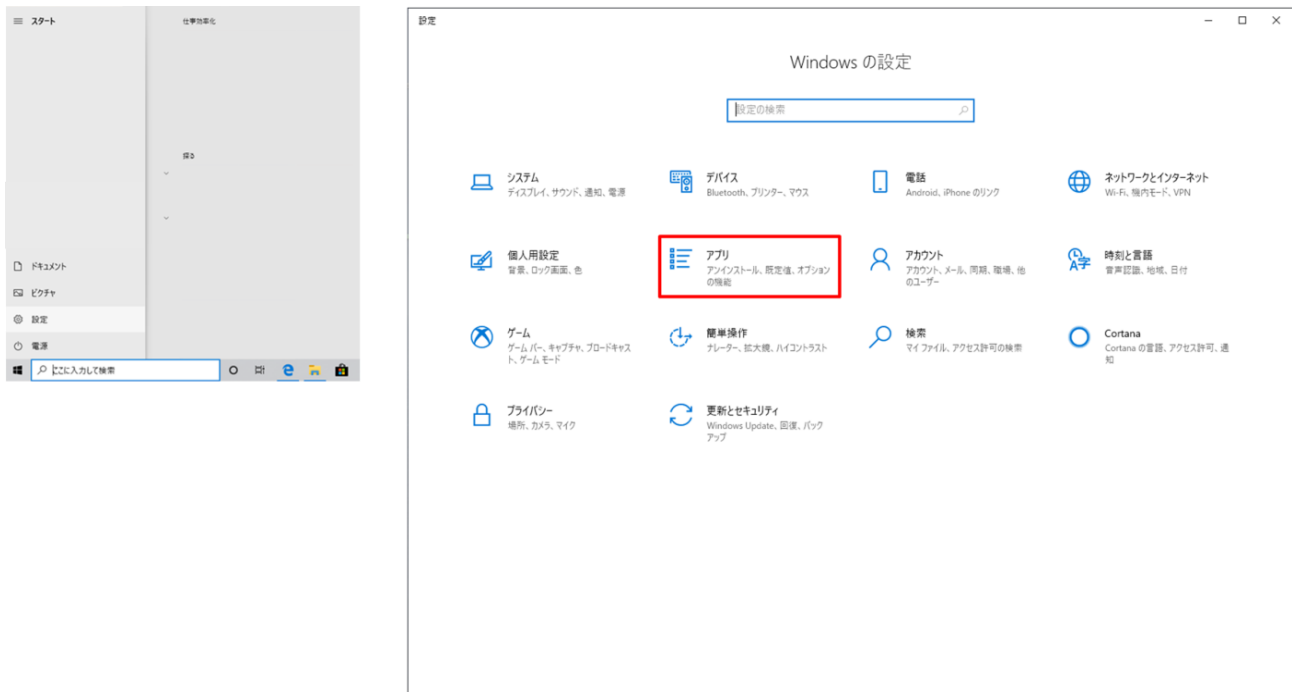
スタート

仕事効率化

探る

ドキュメント

ピクチャ

設定

電源

ここに入力して検索

設定

Windows の設定

設定の検索

システム
ディスプレイ、サウンド、通知、電源

デバイス
Bluetooth、プリンター、マウス

電話
Android、iPhone のリンク

ネットワークとインターネット
Wi-Fi、機内モード、VPN

個人用設定
背景、ロック画面、色

アプリ
アンインストール、既定値、オプションの機能

アカウント
アカウント、メール、同期、職場、他のユーザー

時刻と言語
音声認識、地域、日付

ゲーム
ゲーム バー、キャプチャ、ブロードキャスト、ゲーム モード

簡単操作
ナレーター、拡大鏡、ハイコントラスト

検索
マイ ファイル、アクセス許可の検索

Cortana
Cortana の言語、アクセス許可、通知

プライバシー
場所、カメラ、マイク

更新とセキュリティ
Windows Update、回復、バックアップ